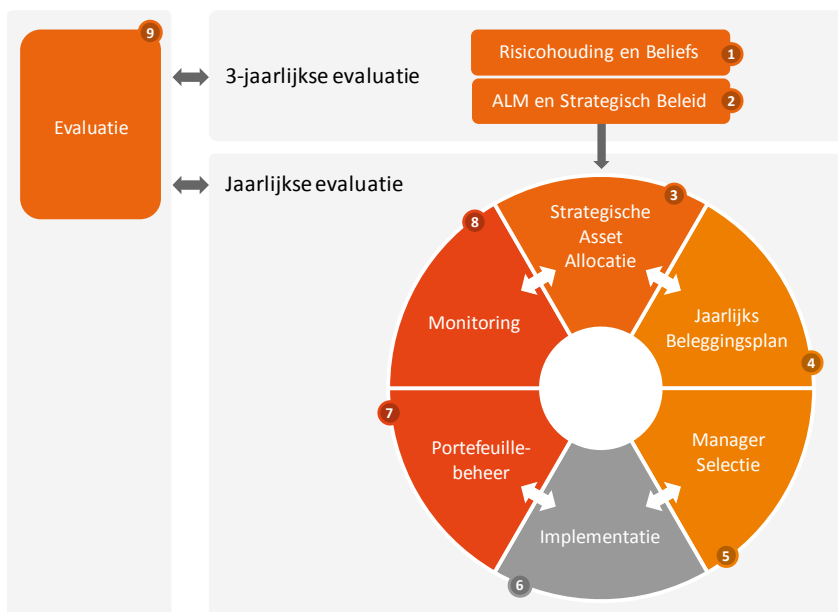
9
Evaluatie

3-jaarlijkse evaluatie

Risicohouding en Beliefs 1
ALM en Strategisch Beleid 2

Jaarlijkse evaluatie

3
Strategische Asset Allocatie

Jaarlijks Beleggingsplan
4

Manager Selectie
5

Implementatie
6

7
Portefeuille-beheer

8
Monitoring